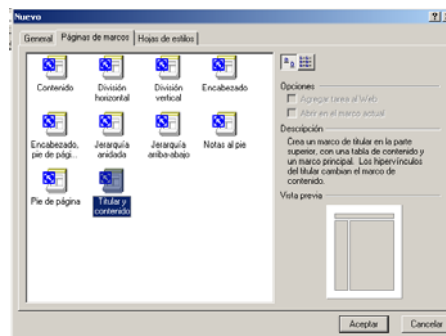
Nuevo

?|

General | Páginas de marcos | Hojas de estilos

Contenido

División horizontal

División vertical

Encabezado

Encabezado, pie de pági...

Jerarquía anidada

Jerarquía arriba-abajo

Notas al pie

Pie de página

Titular y contenido

Opciones

Agregar tarea al Web

Abrir en el marco actual

Descripción

Crea un marco de titular en la parte superior, con una tabla de contenido y un marco principal. Los hipervínculos del titular cambian el marco de contenido.

Vista previa

Aceptar

Cancelar